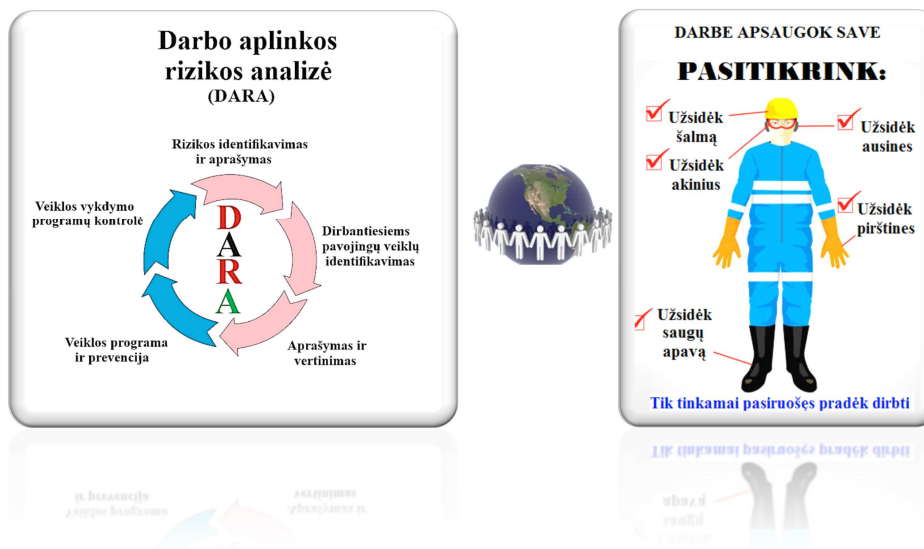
Darbo aplinkos rizikos analizė
(DARA)

Rizikos identifikavimas ir aprašymas

Dirbantiesiems pavojingų veiklų identifikavimas

Aprašymas ir vertinimas

Veiklos programa ir prevencija

Veiklos vykdymo programų kontrolė

D
A
R
A

DARBE APSAUGOK SAVE

PASITIKRINK:

Užsidėk šalmą

Užsidėk akinius

Užsidėk ausines

Užsidėk pirštines

Užsidėk saugų apavą

Tik tinkamai pasiruošęs pradėk dirbti